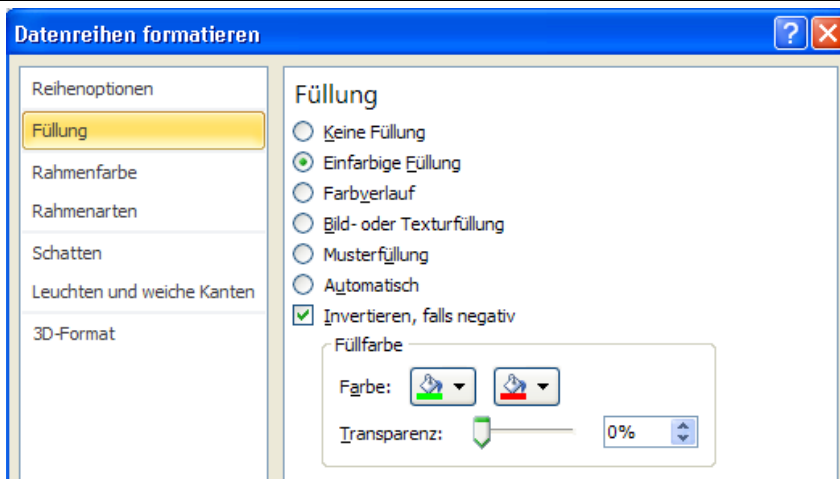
Datenreihen formatieren

?

Reihenoptionen
Füllung
Rahmenfarbe
Rahmenarten
Schatten
Leuchten und weiche Kanten
3D-Format

Füllung
Keine Füllung
Einfarbige Füllung
Farbverlauf
Bild- oder Texturfüllung
Musterfüllung
Automatisch
Invertieren, falls negativ

Füllfarbe
Farbe:
Transparenz:
0%